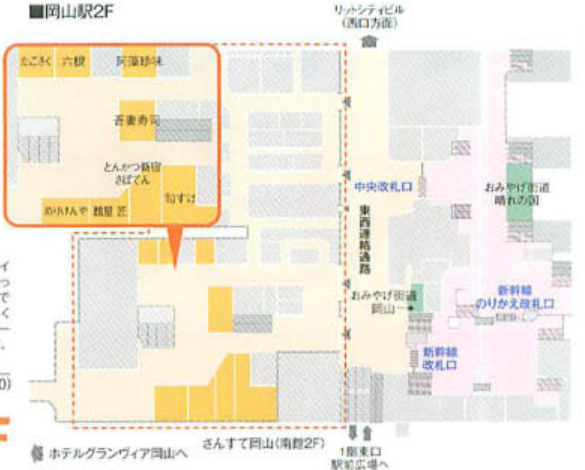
■岡山駅2F

リットシティビル
(西口方面)

たこさく
六根
阿藻珍味
吾妻寿司
とんかつ新宿
さぼてん
旬すけ
めりけんや
麺屋 匠

中央改札口

東西連絡通路

おみやげ街道
晴れの国

おみやげ街道
岡山一

新幹線
のりかえ改札口

新幹線
改札口

イ
っでく
ー、
0)

ホテルグランヴィア岡山へ

さんすて岡山(南館2F)

1階東口
駅前広場へ